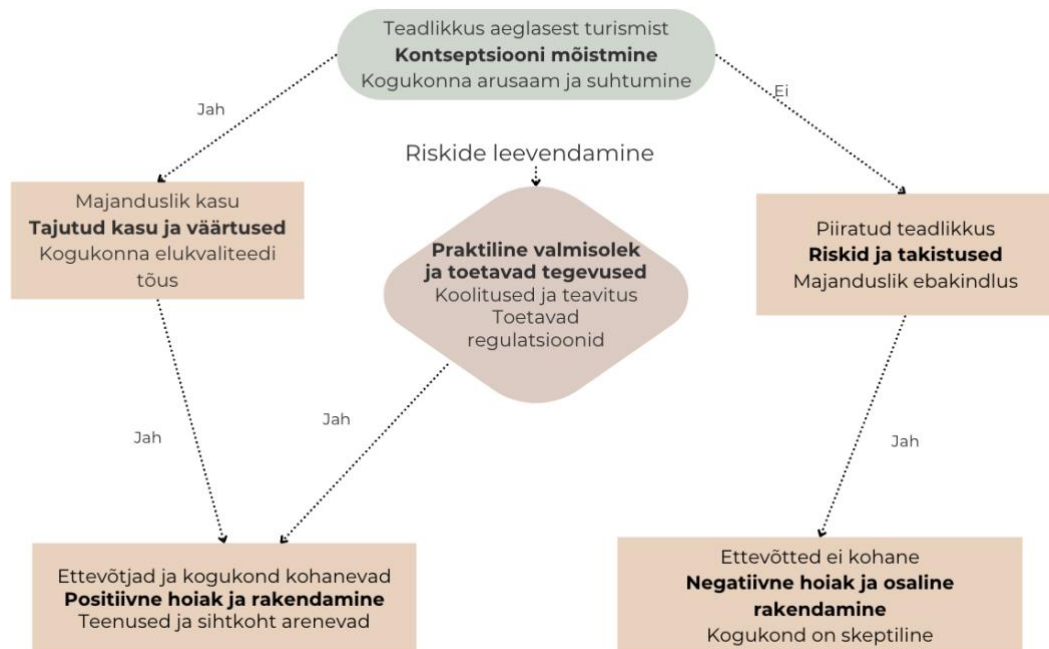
Teadlikkus aeglasest turismist
**Kontseptsiooni mõistmine**
Kogukonna arusaam ja suhtumine

Jah

Ei

Riskide leevendamine

Majanduslik kasu
**Tajutud kasu ja väärtused**
Kogukonna elukvaliteedi tõus

**Praktiline valmisolek ja toetavad tegevused**
Koolitused ja teavitus
Toetavad regulatsioonid

Piiratud teadlikkus
**Riskid ja takistused**
Majanduslik ebakindlus

Jah

Jah

Jah

Ettevõtjad ja kogukond kohanevad
**Positiivne hoiak ja rakendamine**
Teenused ja sihtkoht arenevad

Ettevõtted ei kohane
**Negatiivne hoiak ja osaline rakendamine**
Kogukond on skeptiline